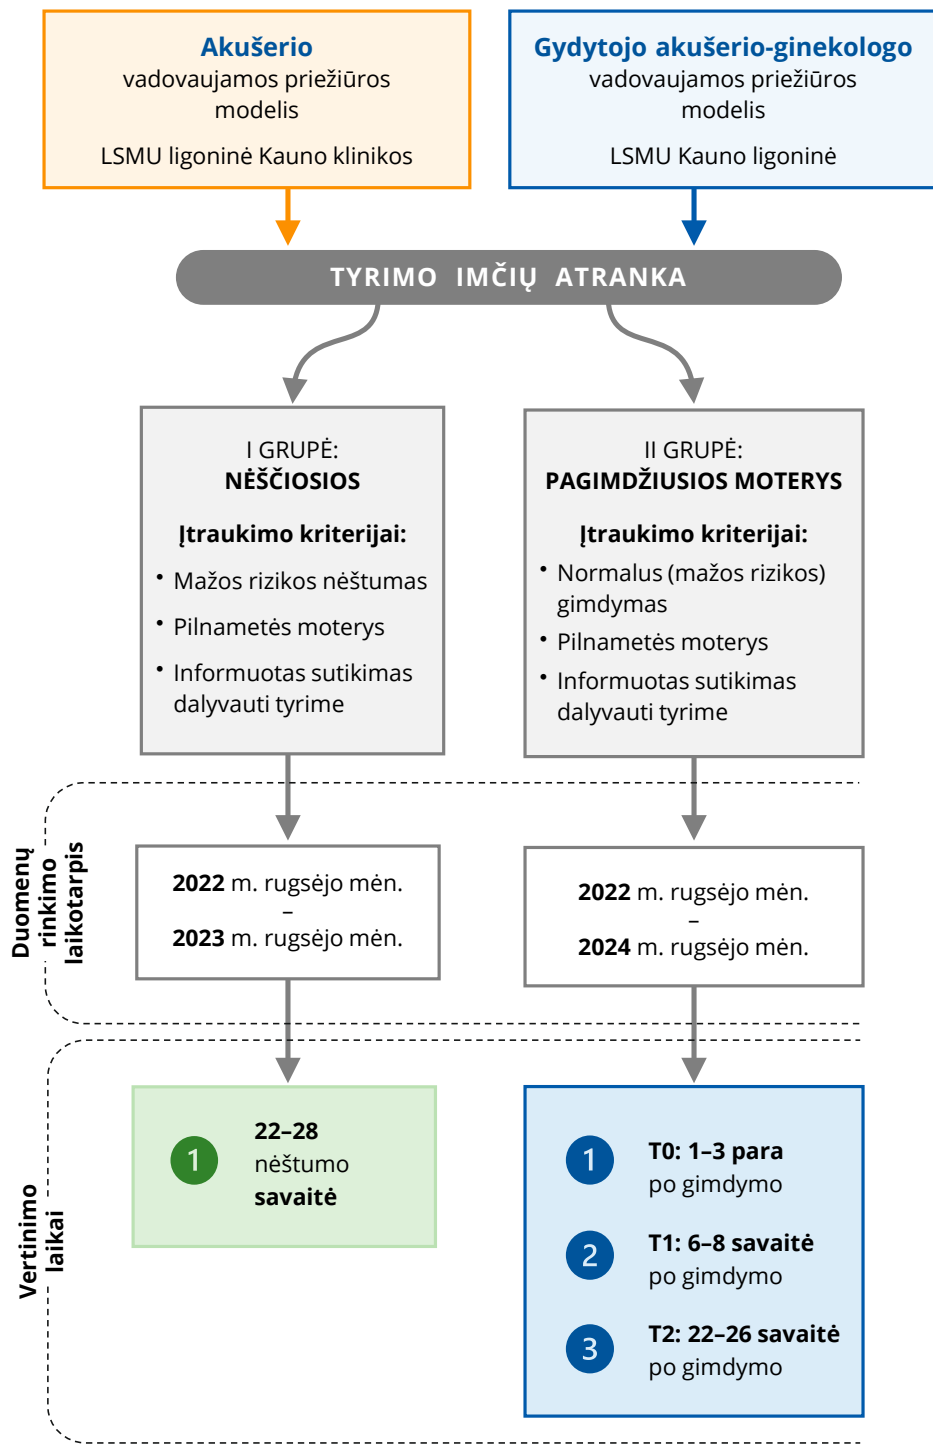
Akušerio
vadovaujamos priežiūros modelis

LSMU ligoninė Kauno klinikos

Gydytojo akušerio-ginekologo
vadovaujamos priežiūros modelis

LSMU Kauno ligoninė

TYRIMO IMČIŲ ATRANKA

I GRUPĖ:
NĖŠČIOSIOS

Įtraukimo kriterijai:
• Mažos rizikos nėštumas
• Pilnametės moterys
• Informuotas sutikimas dalyvauti tyrime

II GRUPĖ:
PAGIMDŽIUSIOS MOTERYS

Įtraukimo kriterijai:
• Normalus (mažos rizikos) gimdymas
• Pilnametės moterys
• Informuotas sutikimas dalyvauti tyrime

Duomenų rinkimo laikotarpis

2022 m. rugsėjo mėn.
–
2023 m. rugsėjo mėn.

2022 m. rugsėjo mėn.
–
2024 m. rugsėjo mėn.

Vertinimo laikai

1 22–28 nėštumo savaitė

1 T0: 1–3 para po gimdymo

2 T1: 6–8 savaitė po gimdymo

3 T2: 22–26 savaitė po gimdymo